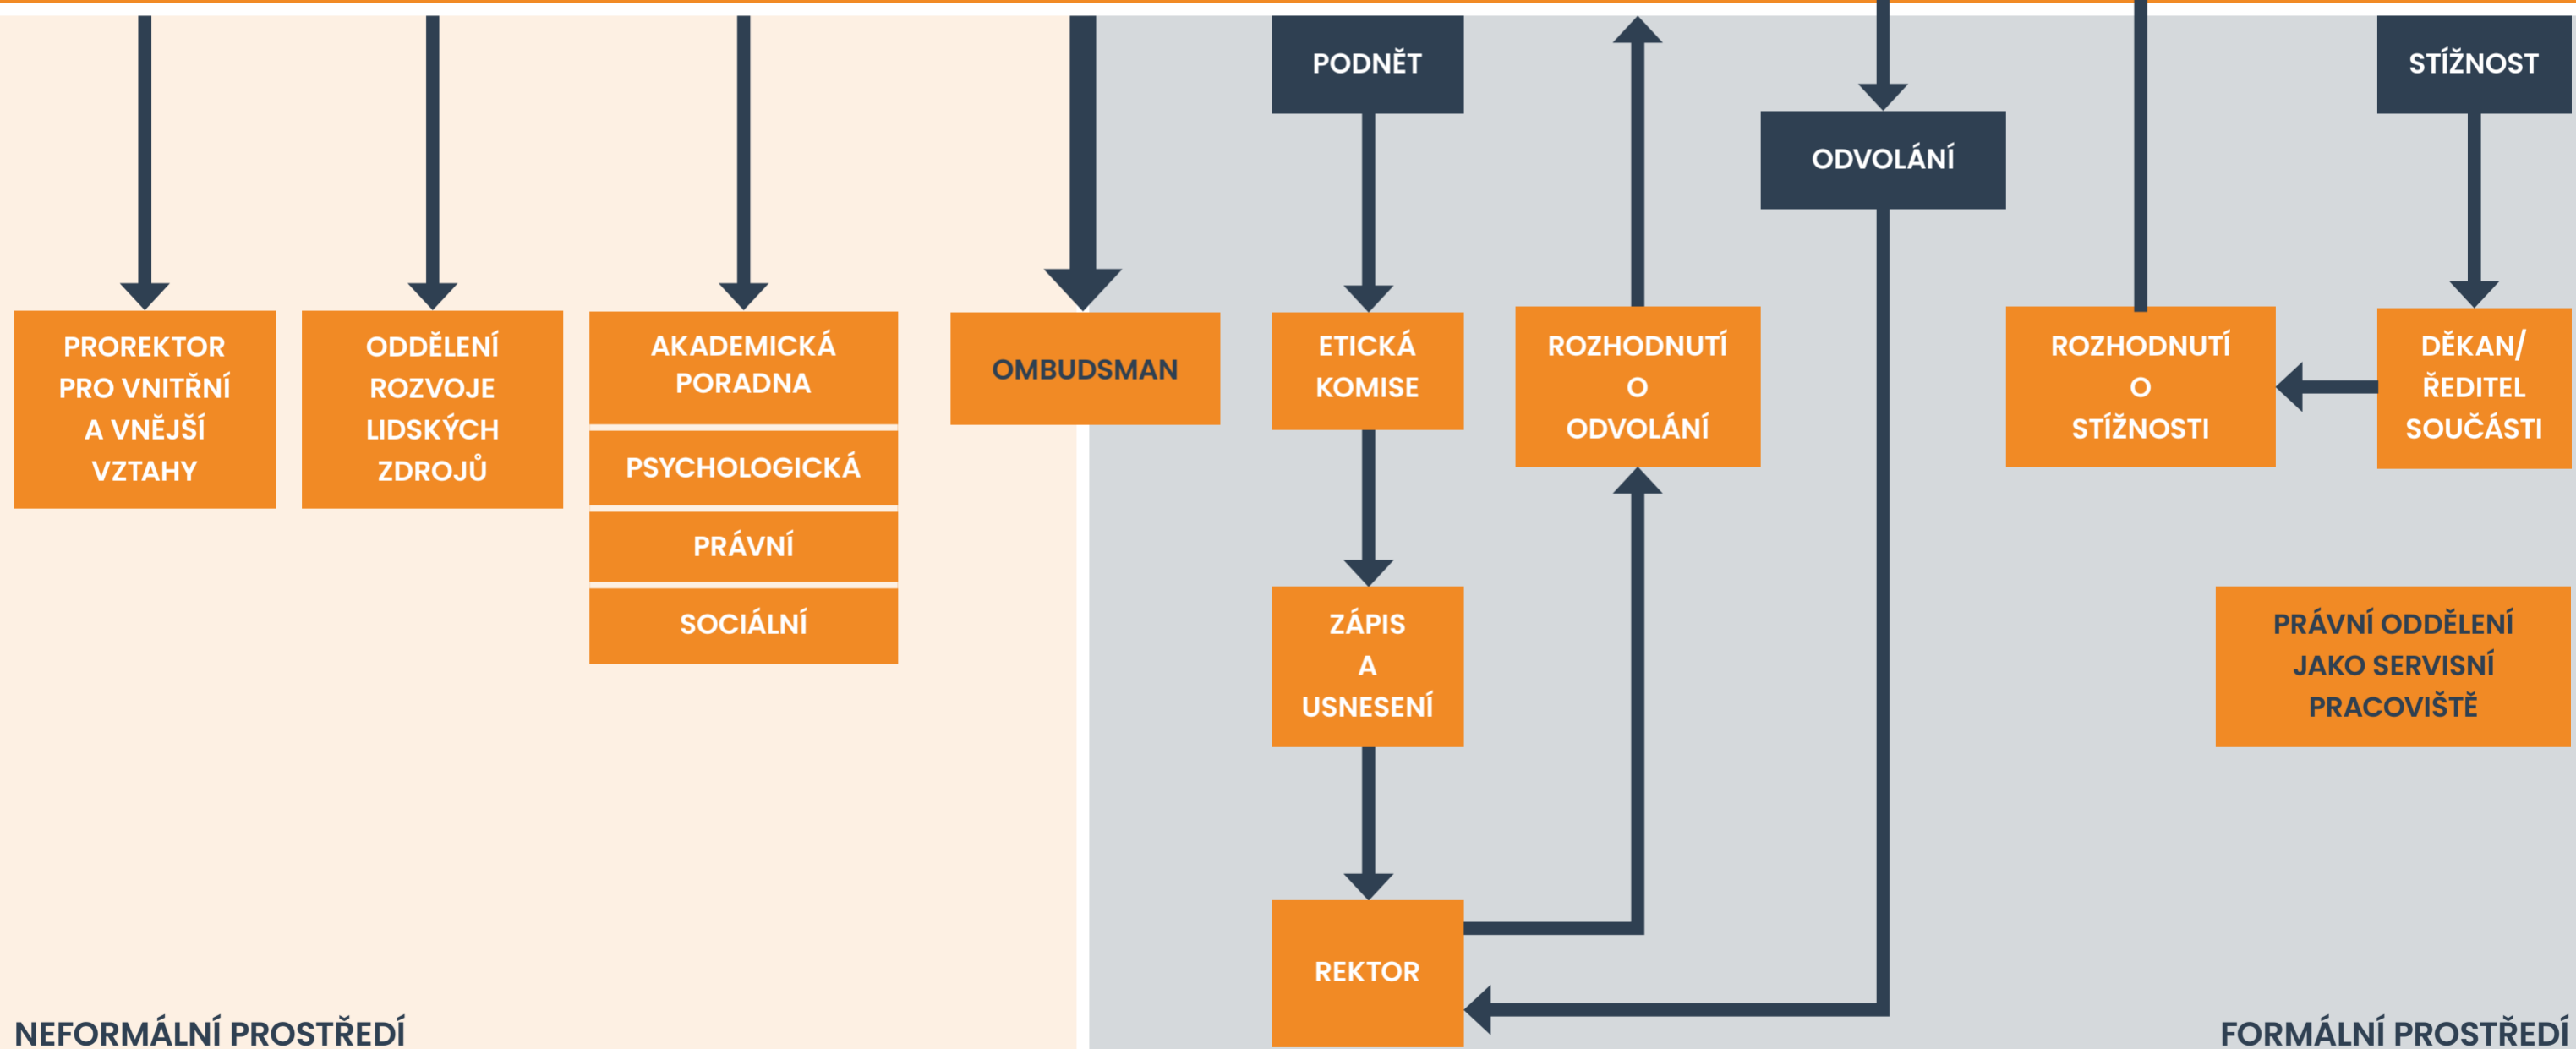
PODNĚT

STÍŽNOST

ODVOLÁNÍ

PROREKTOR PRO VNITŘNÍ A VNĚJŠÍ VZTAHY

ODDĚLENÍ ROZVOJE LIDSKÝCH ZDROJŮ

AKADEMICKÁ PORADNA

PSYCHOLOGICKÁ

PRÁVNÍ

SOCIÁLNÍ

OMBUDSMAN

ETICKÁ KOMISE

ROZHODNUTÍ O ODVOLÁNÍ

ROZHODNUTÍ O STÍŽNOSTI

DĚKAN/ ŘEDITEL SOUČÁSTI

ZÁPIS A USNESENÍ

PRÁVNÍ ODDĚLENÍ JAKO SERVISNÍ PRACOVIŠTĚ

REKTOR

NEFORMÁLNÍ PROSTŘEDÍ

FORMÁLNÍ PROSTŘEDÍ